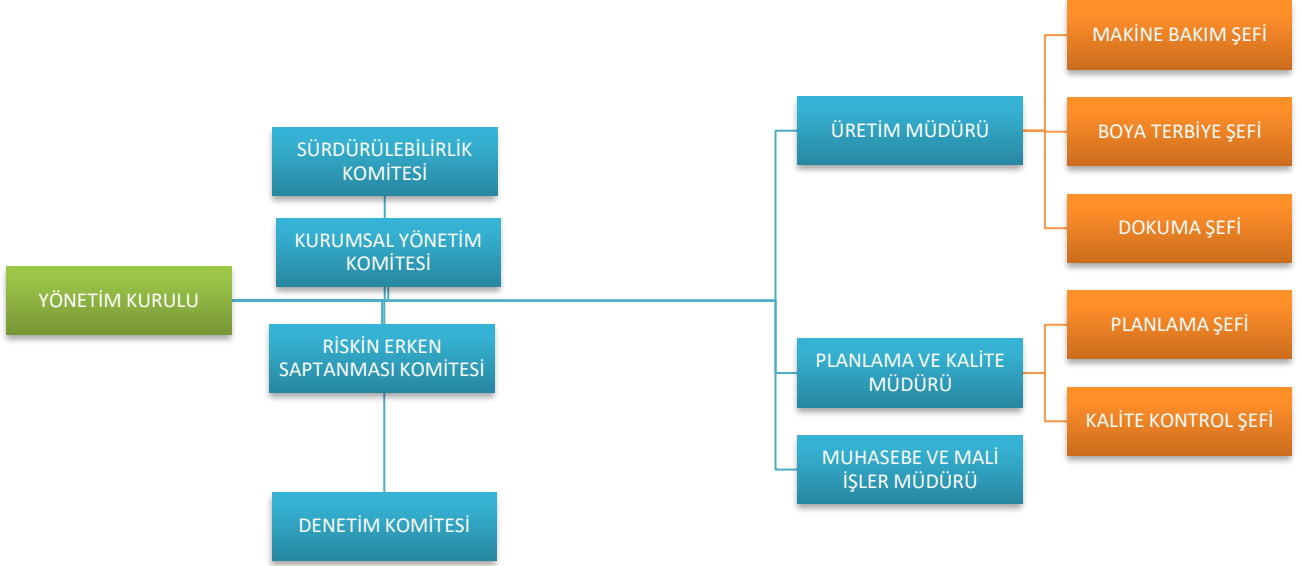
YÖNETİM KURULU

SÜRDÜRÜLEBİLİRLİK KOMİTESİ

KURUMSAL YÖNETİM KOMİTESİ

RİSKİN ERKEN SAPTANMASI KOMİTESİ

DENETİM KOMİTESİ

ÜRETİM MÜDÜRÜ

MAKİNE BAKIM ŞEFİ

BOYA TERBİYE ŞEFİ

DOKUMA ŞEFİ

PLANLAMA VE KALİTE MÜDÜRÜ

PLANLAMA ŞEFİ

KALİTE KONTROL ŞEFİ

MUHASEBE VE MALİ İŞLER MÜDÜRÜ